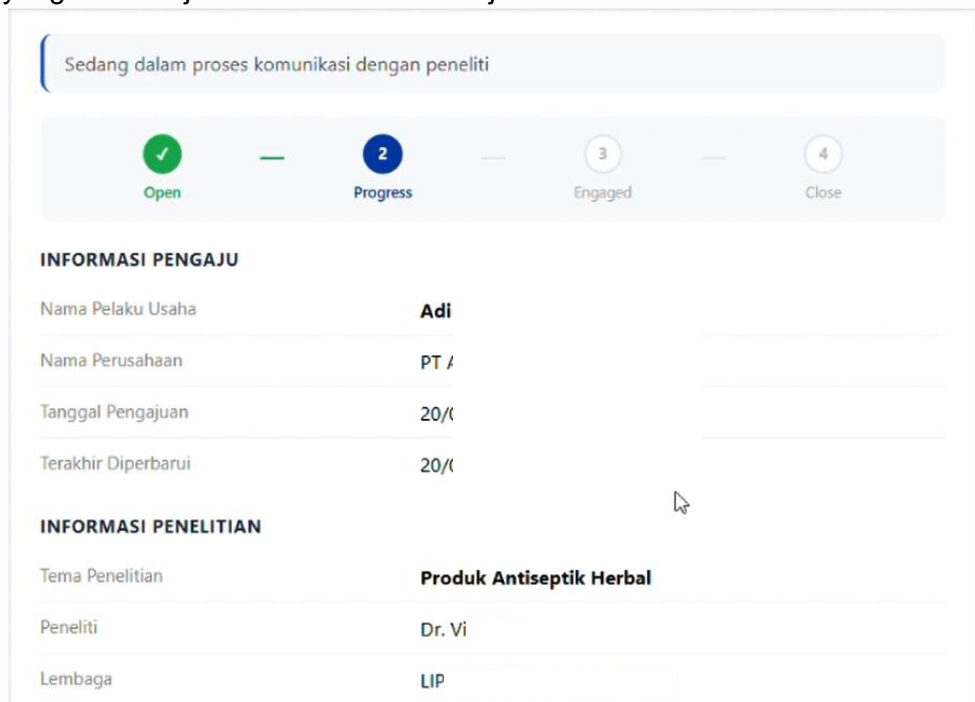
Sedang dalam proses komunikasi dengan peneliti

✓ Open — 2 Progress — 3 Engaged — 4 Close

INFORMASI PENGAJU

| | |
|---|---|
| Nama Pelaku Usaha | Adi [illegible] |
| Nama Perusahaan | PT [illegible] |
| Tanggal Pengajuan | 20/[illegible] |
| Terakhir Diperbarui | 20/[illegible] |

INFORMASI PENELITIAN

| | |
|---|---|
| Tema Penelitian | Produk Antiseptik Herbal |
| Peneliti | Dr. Vi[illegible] |
| Lembaga | LIP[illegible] |